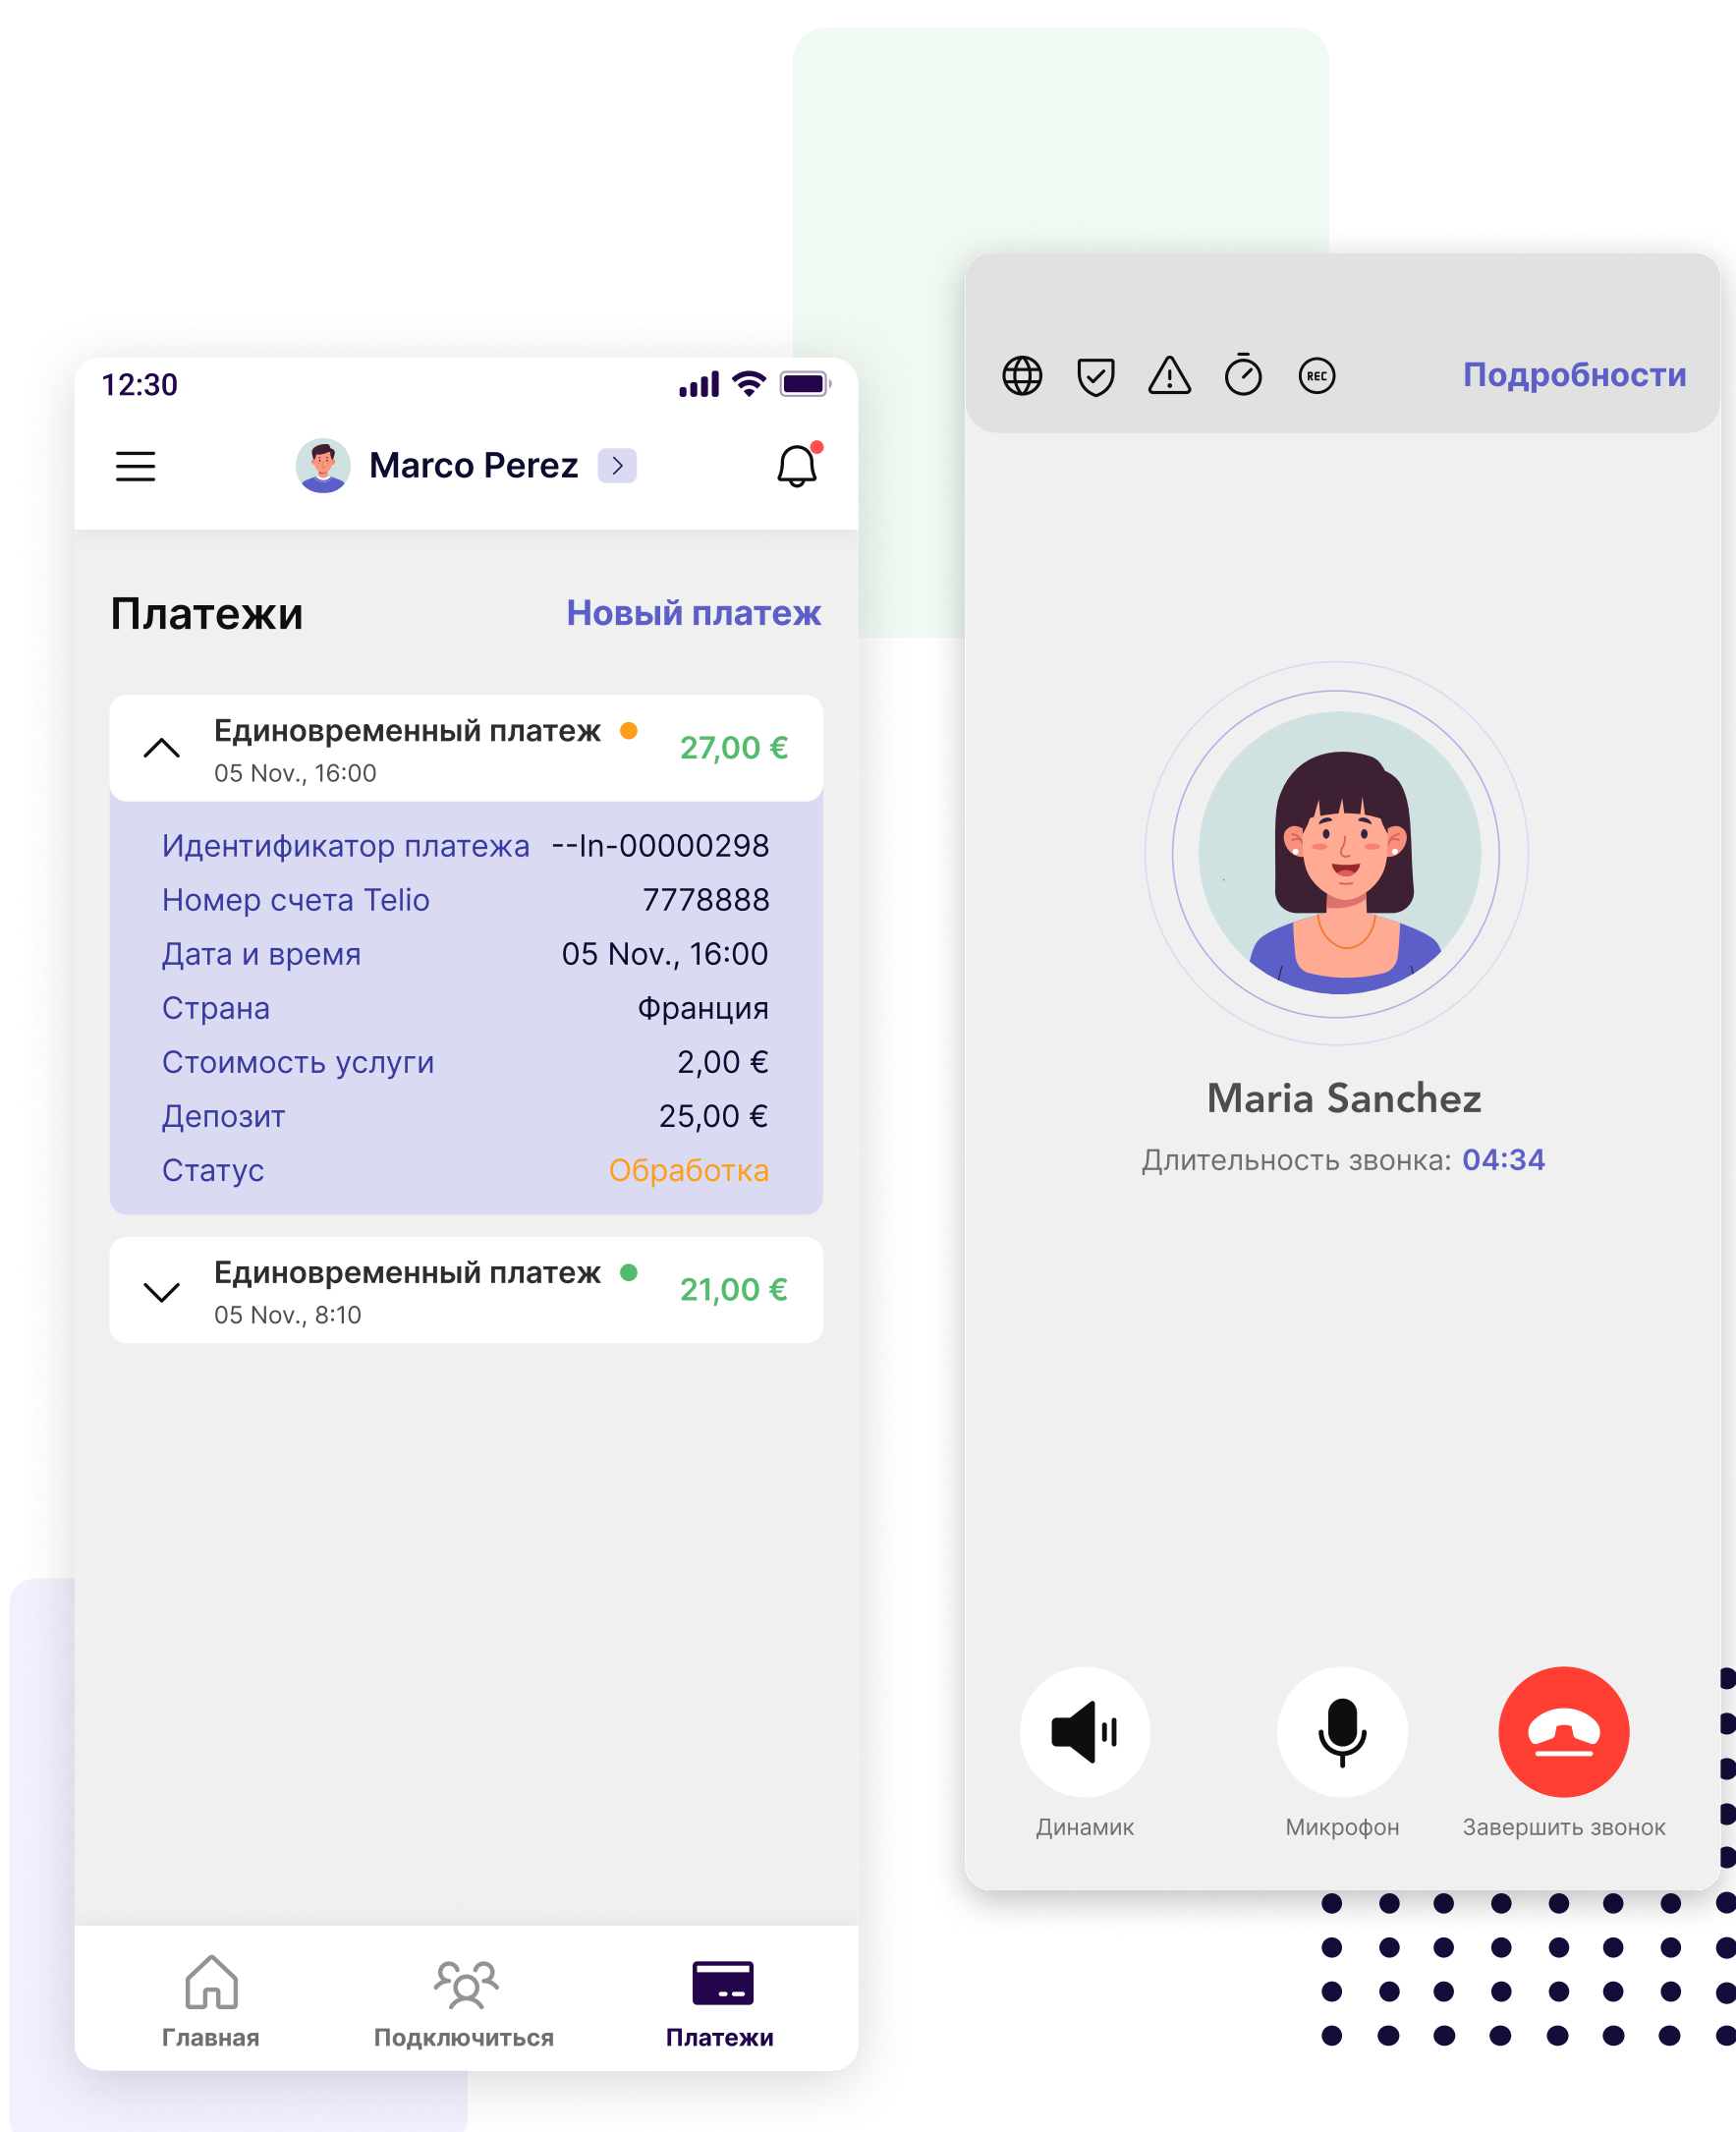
12:30

Marco Perez

Платежи Новый платеж

Единовременный платеж 27,00 €
05 Nov., 16:00

| | |
|---|---|
| Идентификатор платежа | --In-00000298 |
| Номер счета Telio | 7778888 |
| Дата и время | 05 Nov., 16:00 |
| Страна | Франция |
| Стоимость услуги | 2,00 € |
| Депозит | 25,00 € |
| Статус | Обработка |

Единовременный платеж 21,00 €
05 Nov., 8:10

Главная Подключиться Платежи

REC Подробности

Maria Sanchez
Длительность звонка: 04:34

Динамик Микрофон Завершить звонок